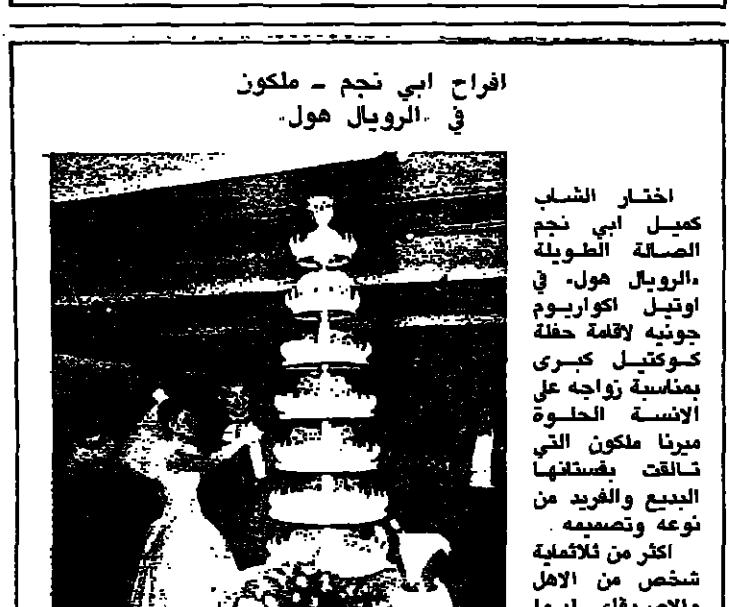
افراح ابي نجم ـ ملكون
في «الرويال هول»

اختار الشاب كميل ابي نجم الصالة الطويلة «الرويال هول» في اوتيل اكواريوم جونيه لاقامة حفلة كوكتيل كبرى بمناسبة زواجه على الانسة الحلوة ميرنا ملكون التي تألقت بفستانها البديع والفريد من نوعه وتصميمه.

اكثر من ثلاثمائة شخص من الاهل والاصدقاء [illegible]